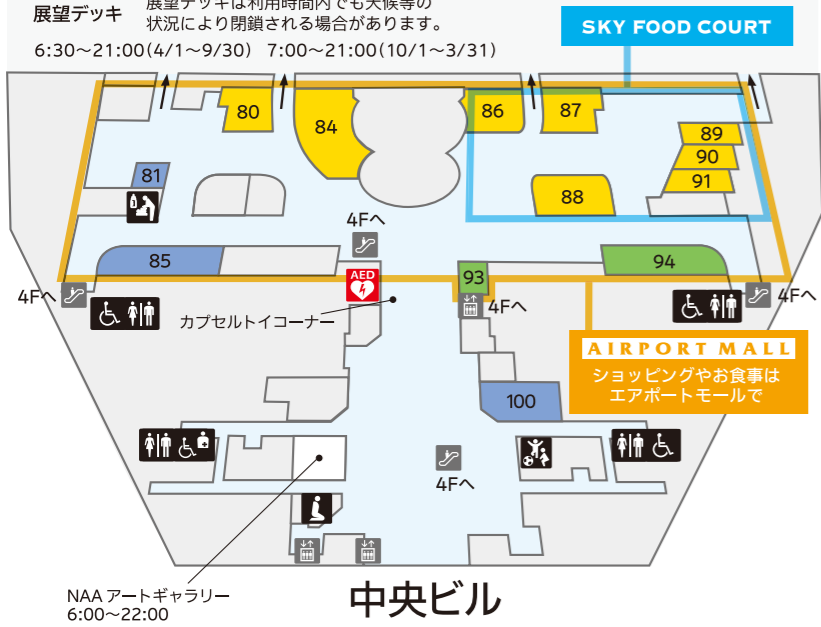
展望デッキ
展望デッキは利用時間内でも天候等の状況により閉鎖される場合があります。
6:30〜21:00(4/1〜9/30) 7:00〜21:00(10/1〜3/31)

SKY FOOD COURT

80
84
86
87
89
90
91
88
81
4Fへ
85
AED
93
94
4Fへ
4Fへ
4Fへ
カプセルトイコーナー
AIRPORT MALL
ショッピングやお食事はエアポートモールで
100
4Fへ
NAA アートギャラリー
6:00〜22:00
中央ビル